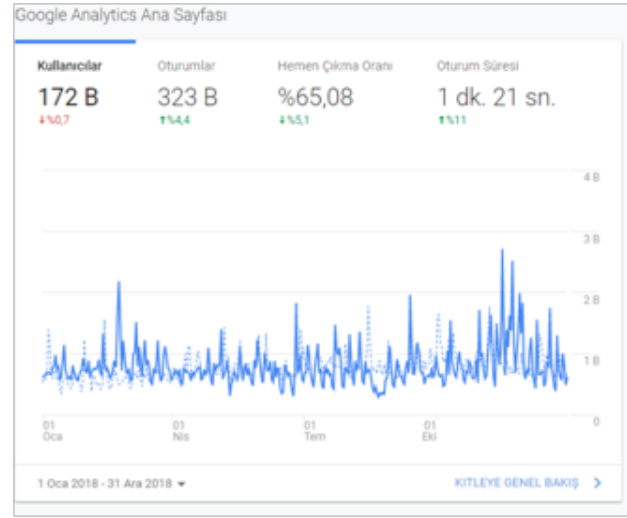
Google Analytics Ana Sayfası

Kullanıcılar
172 B
↓%0,7

Oturumlar
323 B
↑%4,4

Hemen Çıkma Oranı
%65,08
↓%5,1

Oturum Süresi
1 dk. 21 sn.
↑%11

4 B
3 B
2 B
1 B
0

01 Oca
01 Nis
01 Tem
01 Eki

1 Oca 2018 - 31 Ara 2018 ▾

KITLEYE GENEL BAKIŞ ›